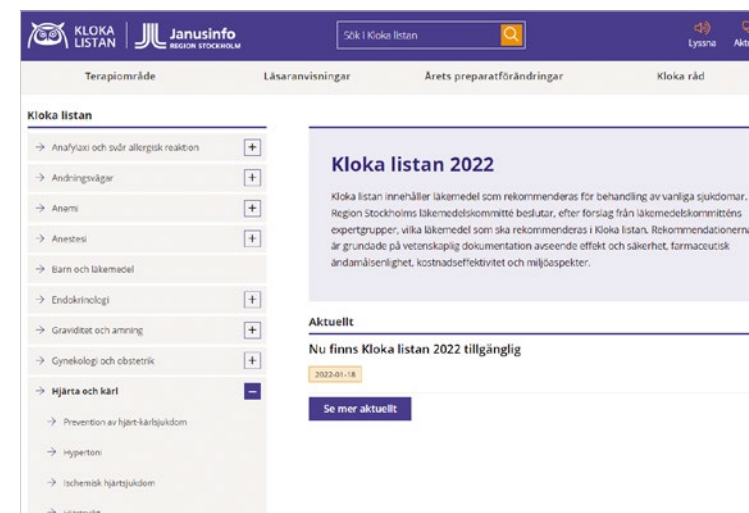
KLOKA LISTAN | Janusinfo REGION STOCKHOLM

Sök i Kloka listan

Lyssna Akt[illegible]

Terapiområde Läsaranvisningar Årets preparatförändringar Kloka råd

Kloka listan

→ Anafylaxi och svår allergisk reaktion +
→ Andningsvägar +
→ Anemi +
→ Anestesi +
→ Barn och läkemedel
→ Endokrinologi +
→ Graviditet och amning +
→ Gynekologi och obstetrik +
→ Hjärta och kärl –
→ Prevention av hjärt-kärlsjukdom
→ Hypertoni
→ Ischemisk hjärtsjukdom
→ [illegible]

Kloka listan 2022

Kloka listan innehåller läkemedel som rekommenderas för behandling av vanliga sjukdomar. Region Stockholms läkemedelskommitté beslutar, efter förslag från läkemedelskommitténs expertgrupper, vilka läkemedel som ska rekommenderas i Kloka listan. Rekommendationerna är grundade på vetenskaplig dokumentation avseende effekt och säkerhet, farmaceutisk ändamålsenlighet, kostnadseffektivitet och miljöaspekter.

Aktuellt

Nu finns Kloka listan 2022 tillgänglig

2022-01-18

Se mer aktuellt